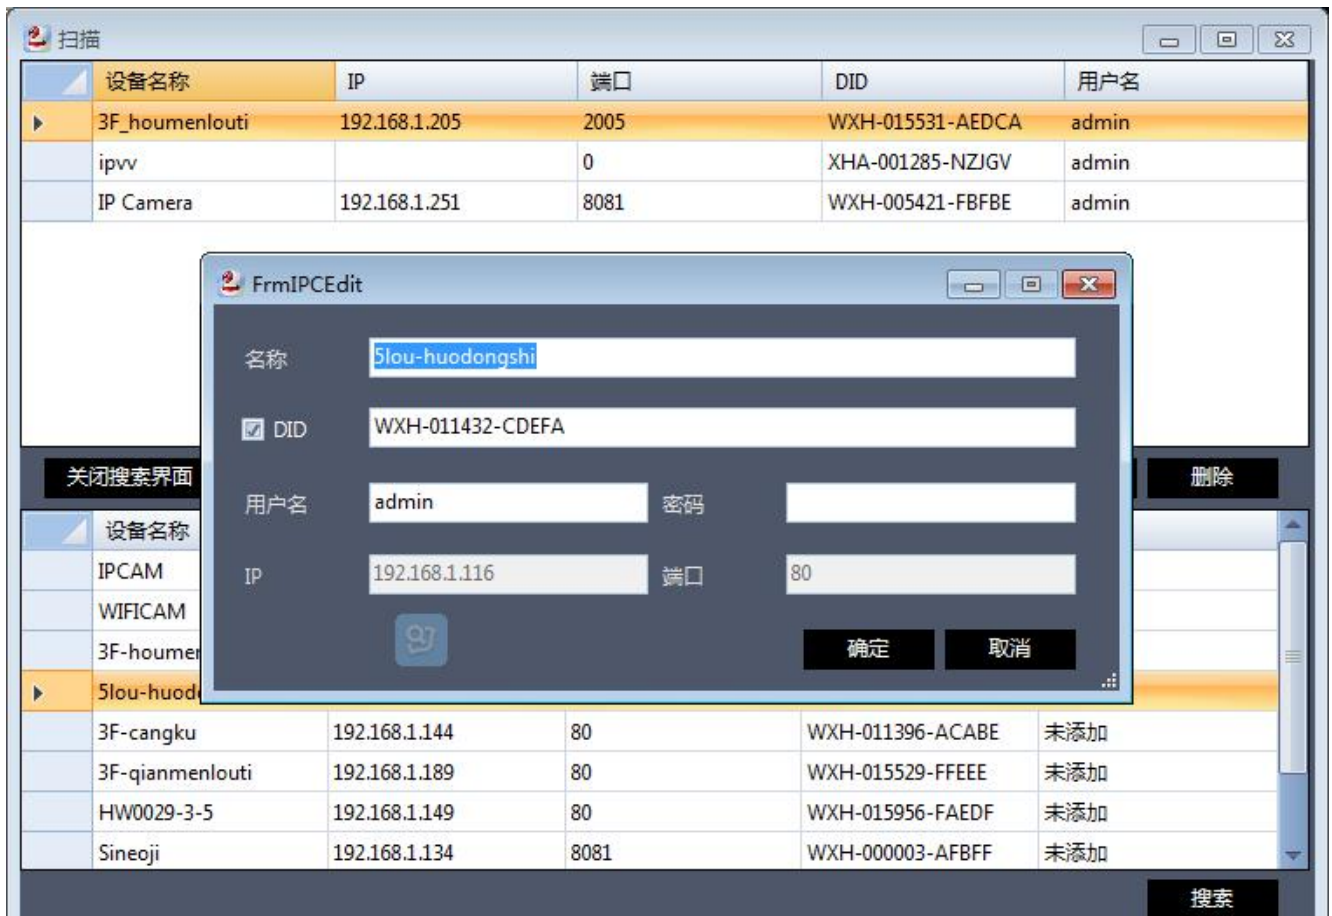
扫描

| 设备名称 | IP | 端口 | DID | 用户名 |
|---|---|---|---|---|
| 3F_houmenlouti | 192.168.1.205 | 2005 | WXH-015531-AEDCA | admin |
| ipvv | | 0 | XHA-001285-NZJGV | admin |
| IP Camera | 192.168.1.251 | 8081 | WXH-005421-FBFBE | admin |

FrmIPCEdit

名称 5lou-huodongshi

DID WXH-011432-CDEFA

用户名 admin 密码

IP 192.168.1.116 端口 80

确定 取消

关闭搜索界面

删除

| 设备名称 | | | | |
|---|---|---|---|---|
| IPCAM | | | | |
| WIFICAM | | | | |
| 3F-houmen | | | | |
| 5lou-huod | | | | |
| 3F-cangku | 192.168.1.144 | 80 | WXH-011396-ACABE | 未添加 |
| 3F-qianmenlouti | 192.168.1.189 | 80 | WXH-015529-FFEEE | 未添加 |
| HW0029-3-5 | 192.168.1.149 | 80 | WXH-015956-FAEDF | 未添加 |
| Sineoji | 192.168.1.134 | 8081 | WXH-000003-AFBFF | 未添加 |

搜索